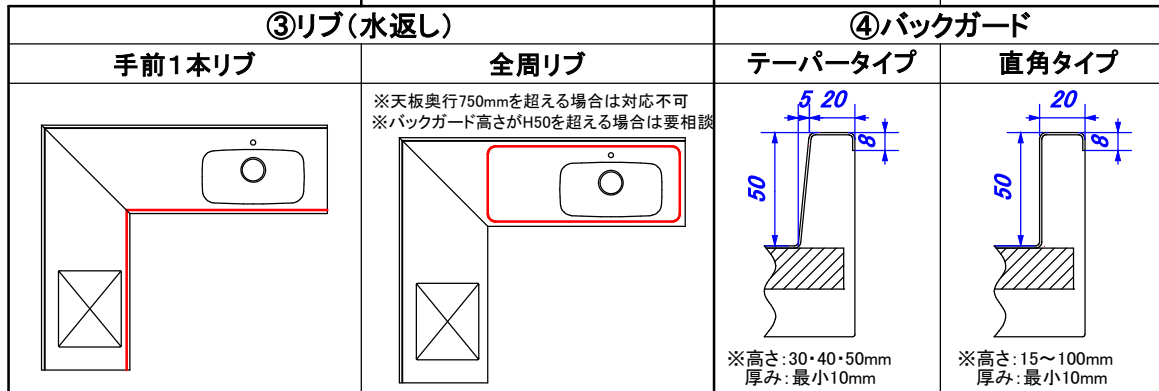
| ③リブ（水返し） | | ④バックガード | |
|---|---|---|---|
| 手前1本リブ | 全周リブ | テーパータイプ | 直角タイプ |
| | ※天板奥行750mmを超える場合は対応不可<br>※バックガード高さがH50を超える場合は要相談 | 5 20<br>8<br>50<br>※高さ:30・40・50mm<br>厚み:最小10mm | 20<br>8<br>50<br>※高さ:15～100mm<br>厚み:最小10mm |